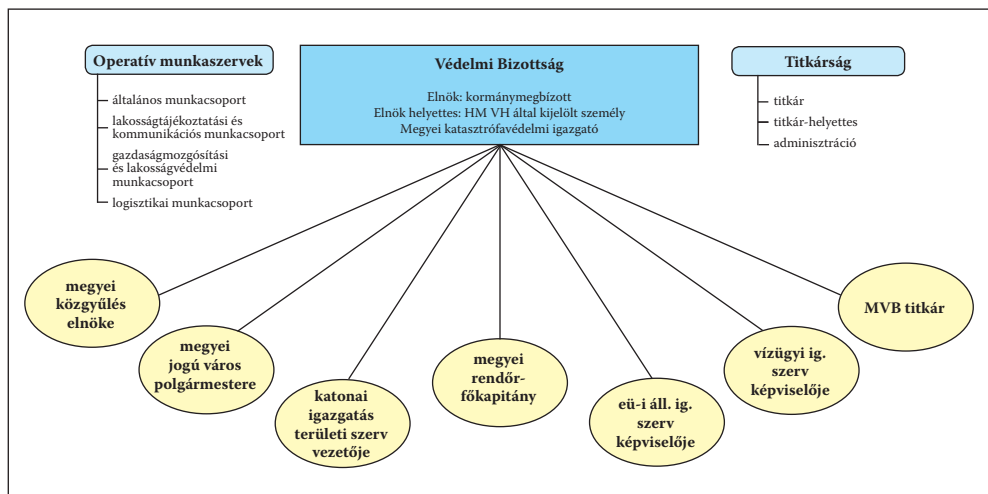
Operatív munkaszervek

általános munkacsoport

lakosságtájékoztatási és kommunikációs munkacsoport

gazdaságmozgósítási és lakosságvédelmi munkacsoport

logisztikai munkacsoport

Védelmi Bizottság

Elnök: kormánymegbízott
Elnök helyettes: HM VH által kijelölt személy
Megyei katasztrófavédelmi igazgató

Titkárság

titkár

titkár-helyettes

adminisztráció

megyei közgyűlés elnöke

megyei jogú város polgármestere

katonai igazgatás területi szerv vezetője

megyei rendőr-főkapitány

eü-i áll. ig. szerv képviselője

vízügyi ig. szerv képviselője

MVB titkár